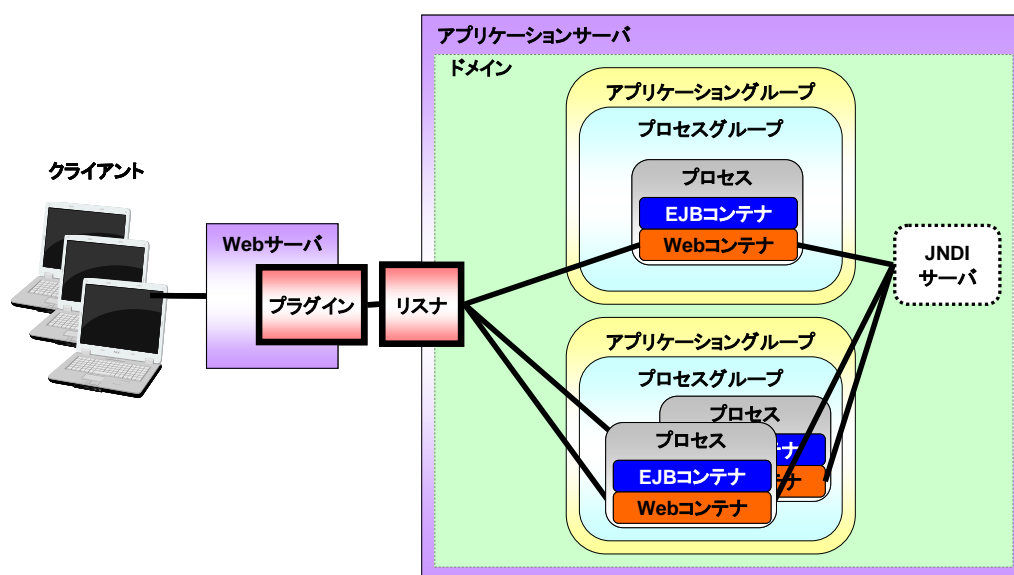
アプリケーションサーバ

ドメイン

クライアント

アプリケーショングループ

プロセスグループ

プロセス

EJBコンテナ

Webコンテナ

JNDI
サーバ

Webサーバ

プラグイン

リスナ

アプリケーショングループ

プロセスグループ

プロセス

ナ

ナ

プロセス

EJBコンテナ

Webコンテナ